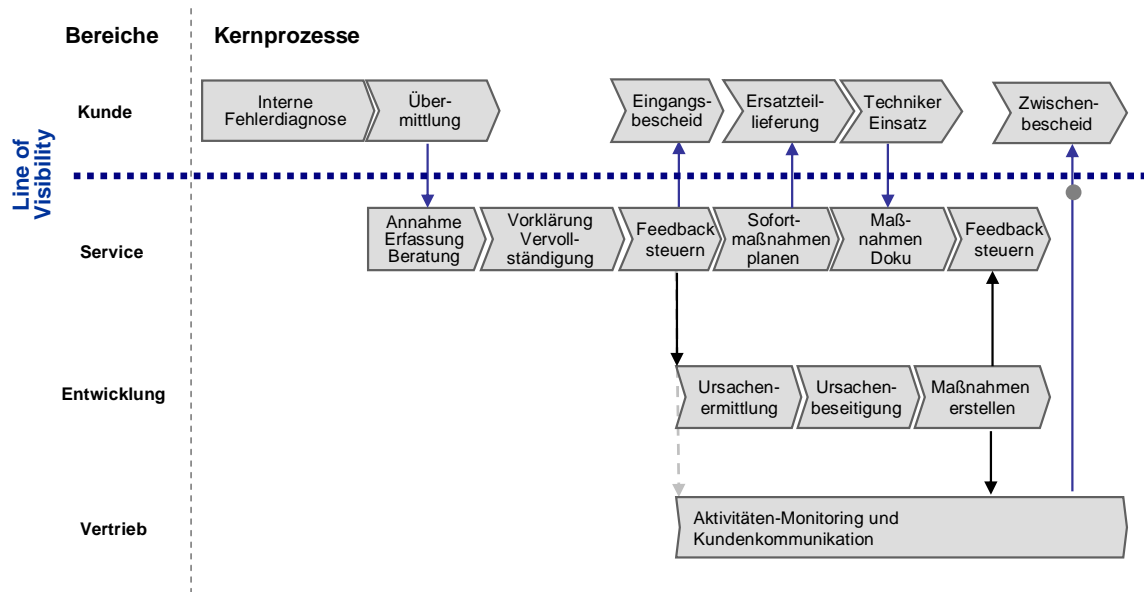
Bereiche

Kernprozesse

Kunde

Interne Fehlerdiagnose

Übermittlung

Eingangsbescheid

Ersatzteillieferung

Techniker Einsatz

Zwischenbescheid

Line of Visibility

Service

Annahme Erfassung Beratung

Vorklärung Vervollständigung

Feedback steuern

Sofortmaßnahmen planen

Maßnahmen Doku

Feedback steuern

Entwicklung

Ursachenermittlung

Ursachenbeseitigung

Maßnahmen erstellen

Vertrieb

Aktivitäten-Monitoring und Kundenkommunikation